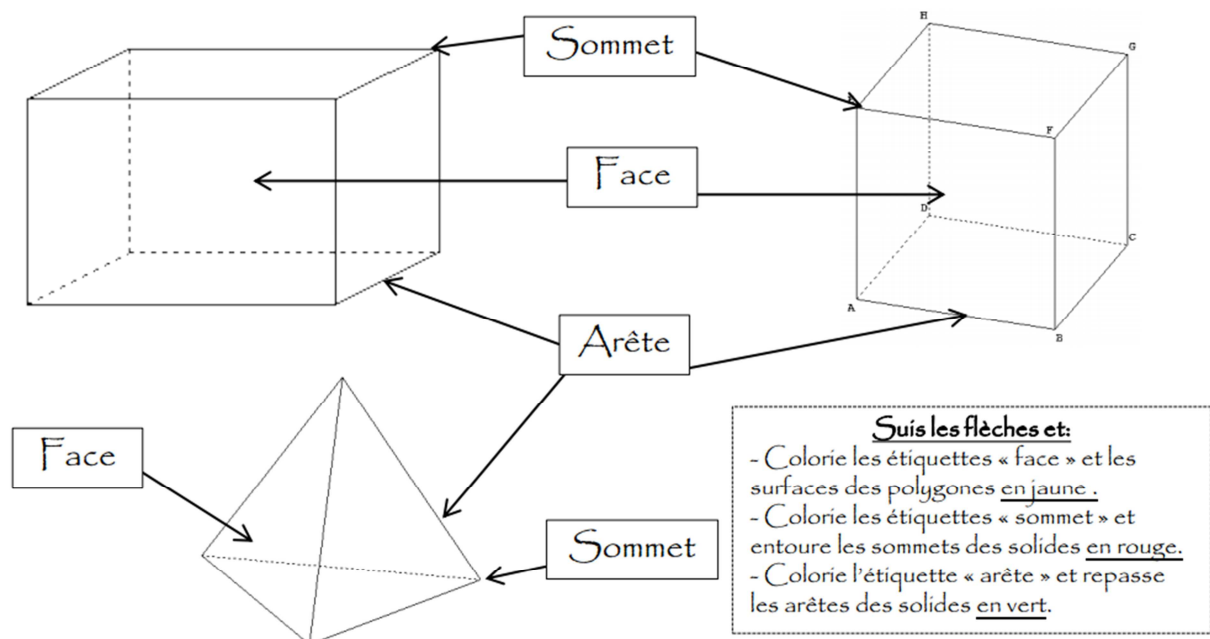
Sommet

H

G

Face

F

D

C

A

Arête

B

Face

Sommet

Suis les flèches et:
- Colorie les étiquettes « face » et les surfaces des polygones en jaune .
- Colorie les étiquettes « sommet » et entoure les sommets des solides en rouge.
- Colorie l'étiquette « arête » et repasse les arêtes des solides en vert.